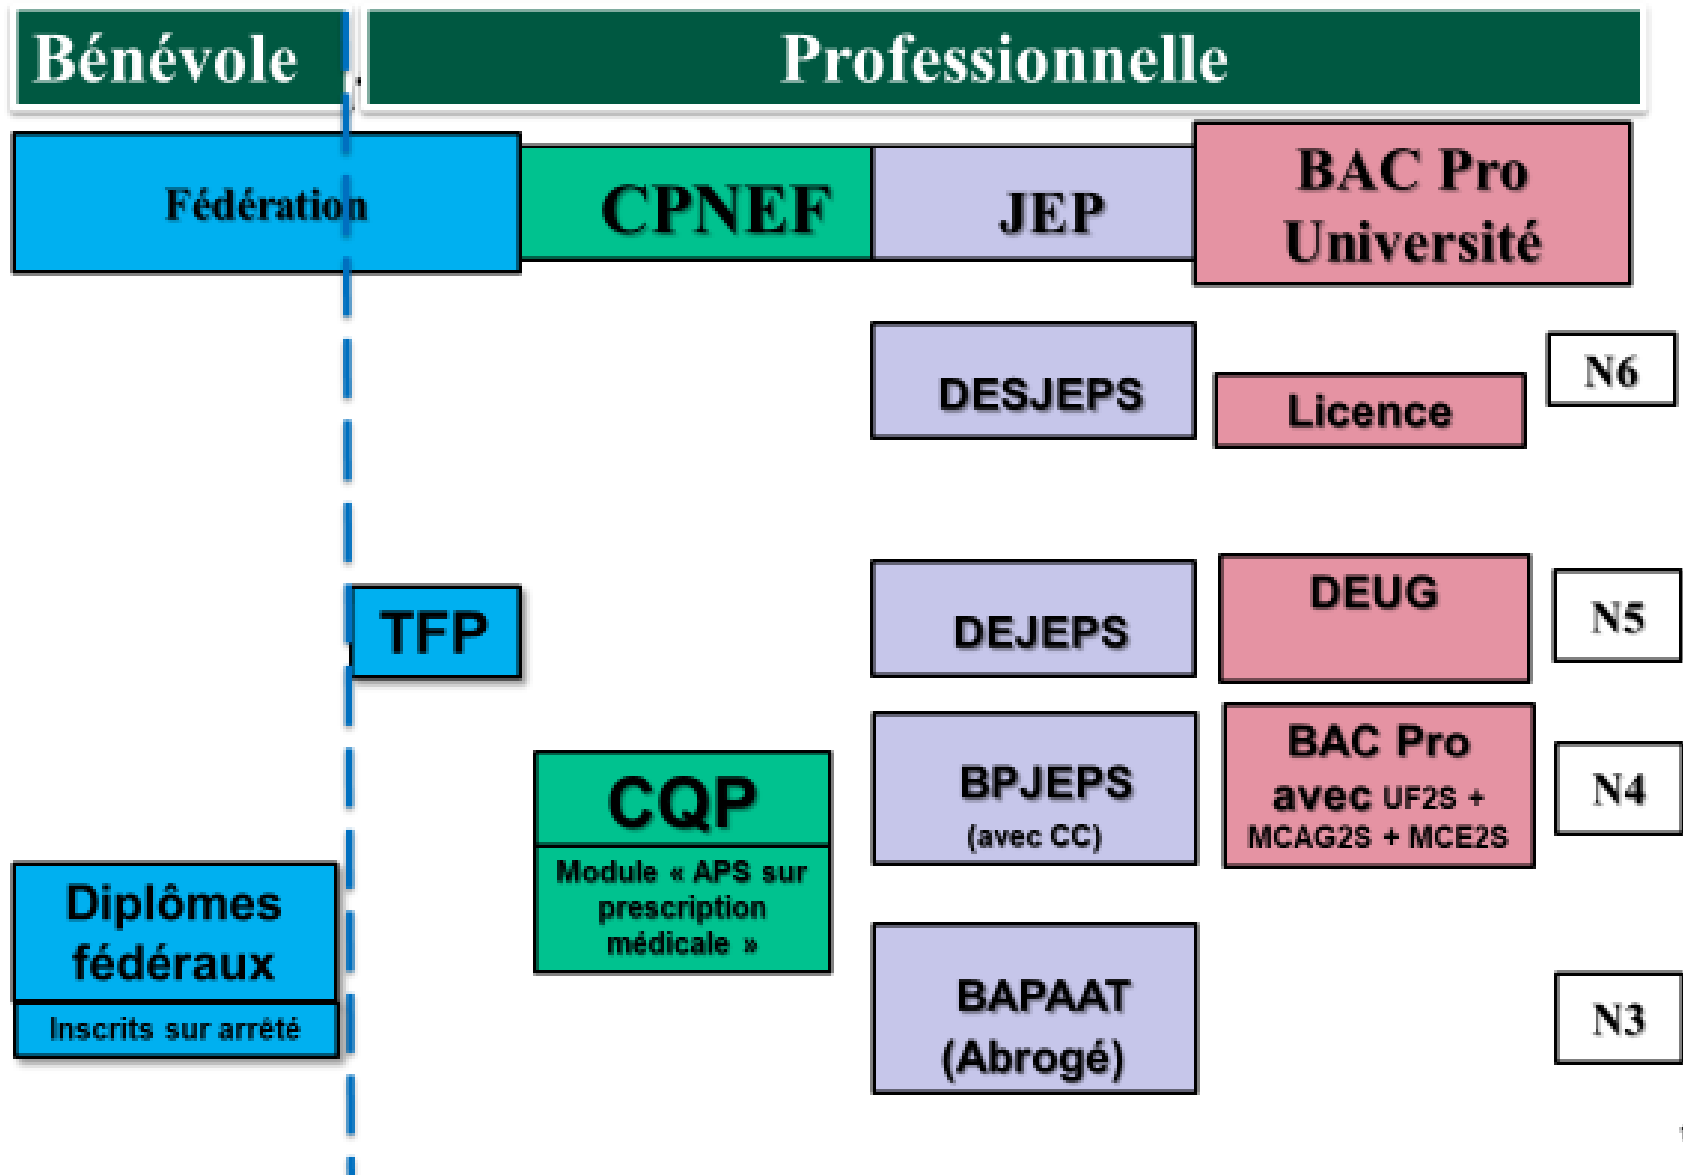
Bénévole

Professionnelle

Fédération

CPNEF

JEP

BAC Pro Université

DESJEPS

Licence

N6

TFP

DEJEPS

DEUG

N5

CQP

Module « APS sur prescription médicale »

BPJEPS (avec CC)

BAC Pro avec UF2S + MCAG2S + MCE2S

N4

Diplômes fédéraux

Inscrits sur arrêté

BAPAAT (Abrogé)

N3